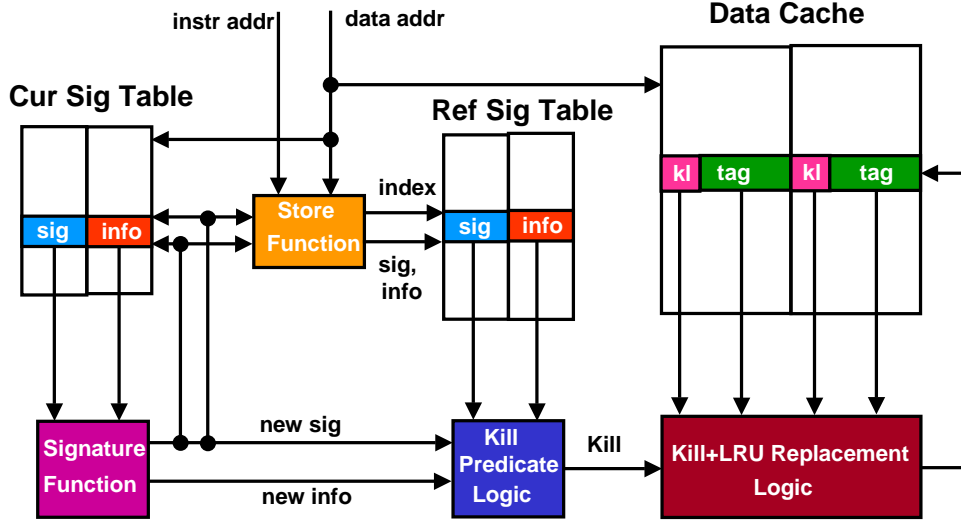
instr addr
data addr
Data Cache
Cur Sig Table
Ref Sig Table
index
Store Function
sig
info
sig
info
sig, info
kl
tag
kl
tag
new sig
Signature Function
new info
Kill Predicate Logic
Kill
Kill+LRU Replacement Logic